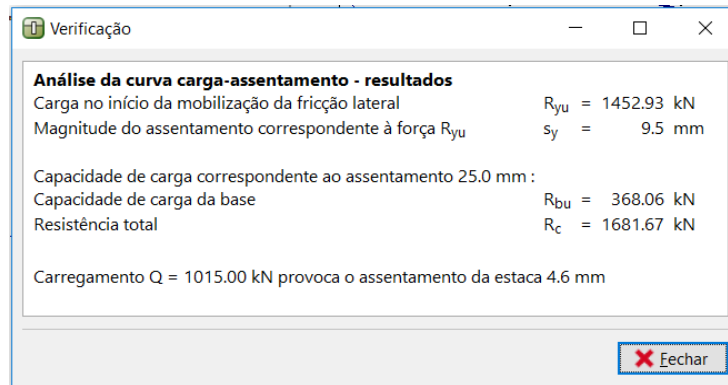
Verificação

**Análise da curva carga-assentamento - resultados**

| | | | |
|---|---|---|---|
| Carga no início da mobilização da fricção lateral | $R_{yu}$ = | 1452.93 | kN |
| Magnitude do assentamento correspondente à força $R_{yu}$ | $s_y$ = | 9.5 | mm |

Capacidade de carga correspondente ao assentamento 25.0 mm :

| | | | |
|---|---|---|---|
| Capacidade de carga da base | $R_{bu}$ = | 368.06 | kN |
| Resistência total | $R_c$ = | 1681.67 | kN |

Carregamento Q = 1015.00 kN provoca o assentamento da estaca 4.6 mm

Fechar